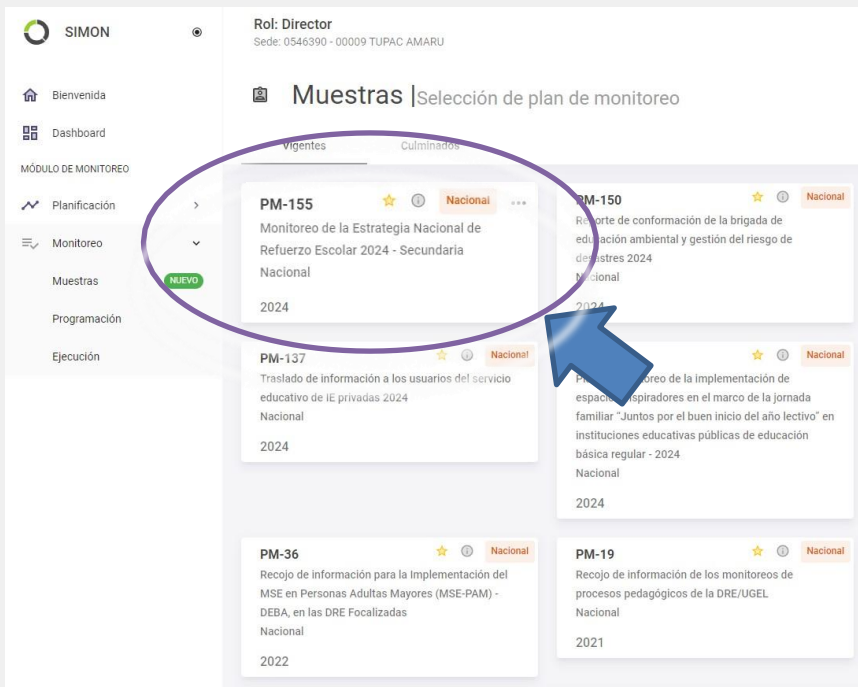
SIMON

Bienvenida
Dashboard
MÓDULO DE MONITOREO
Planificación
Monitoreo
Muestras NUEVO
Programación
Ejecución

Rol: Director
Sede: 0546390 - 00009 TUPAC AMARU

Muestras | Selección de plan de monitoreo

Vigentes
Culminados

PM-155 Nacional
Monitoreo de la Estrategia Nacional de Refuerzo Escolar 2024 - Secundaria
Nacional
2024

PM-150 Nacional
Reporte de conformación de la brigada de educación ambiental y gestión del riesgo de desastres 2024
Nacional
2024

PM-137 Nacional
Traslado de información a los usuarios del servicio educativo de IE privadas 2024
Nacional
2024

P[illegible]oreo de la implementación de espacios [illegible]spiradores en el marco de la jornada familiar "Juntos por el buen inicio del año lectivo" en instituciones educativas públicas de educación básica regular - 2024 Nacional
Nacional
2024

PM-36 Nacional
Recojo de información para la Implementación del MSE en Personas Adultas Mayores (MSE-PAM) - DEBA, en las DRE Focalizadas
Nacional
2022

PM-19 Nacional
Recojo de información de los monitoreos de procesos pedagógicos de la DRE/UGEL
Nacional
2021